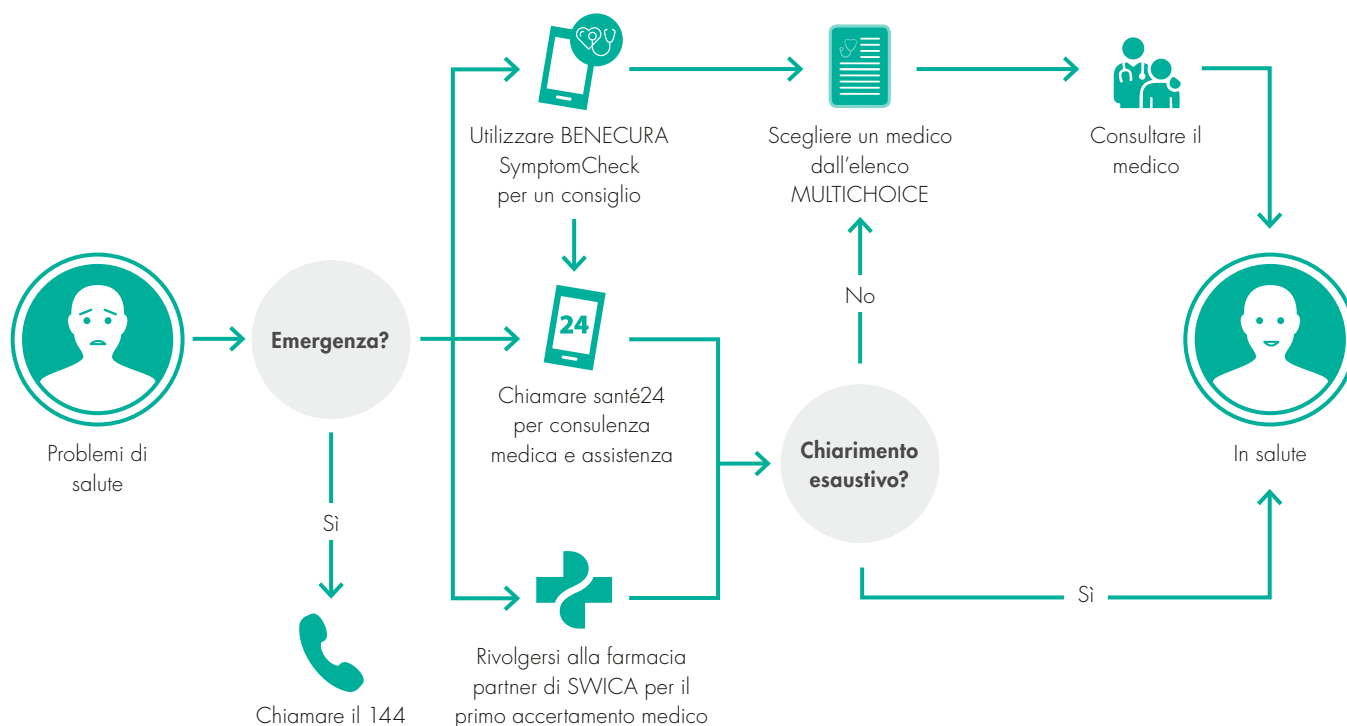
Problemi di salute

Emergenza?

Sì

Chiamare il 144

Utilizzare BENECURA SymptomCheck per un consiglio

24

Chiamare santé24 per consulenza medica e assistenza

Rivolgersi alla farmacia partner di SWICA per il primo accertamento medico

Scegliere un medico dall'elenco MULTICHOICE

No

Chiarimento esaustivo?

Sì

Consultare il medico

In salute